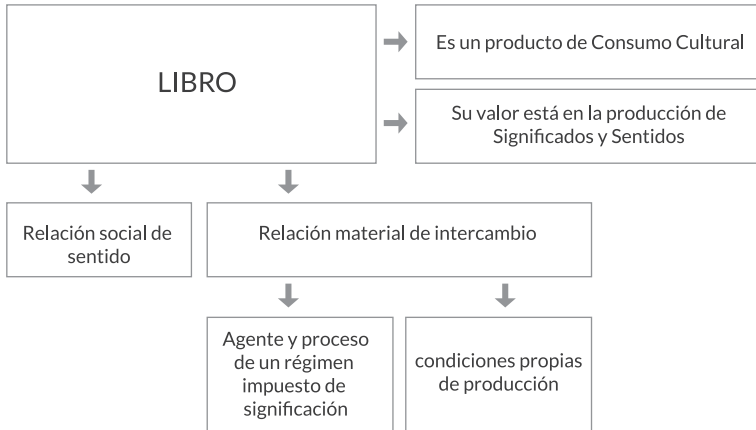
LIBRO

Es un producto de Consumo Cultural

Su valor está en la producción de Significados y Sentidos

Relación social de sentido

Relación material de intercambio

Agente y proceso de un régimen impuesto de significación

condiciones propias de producción